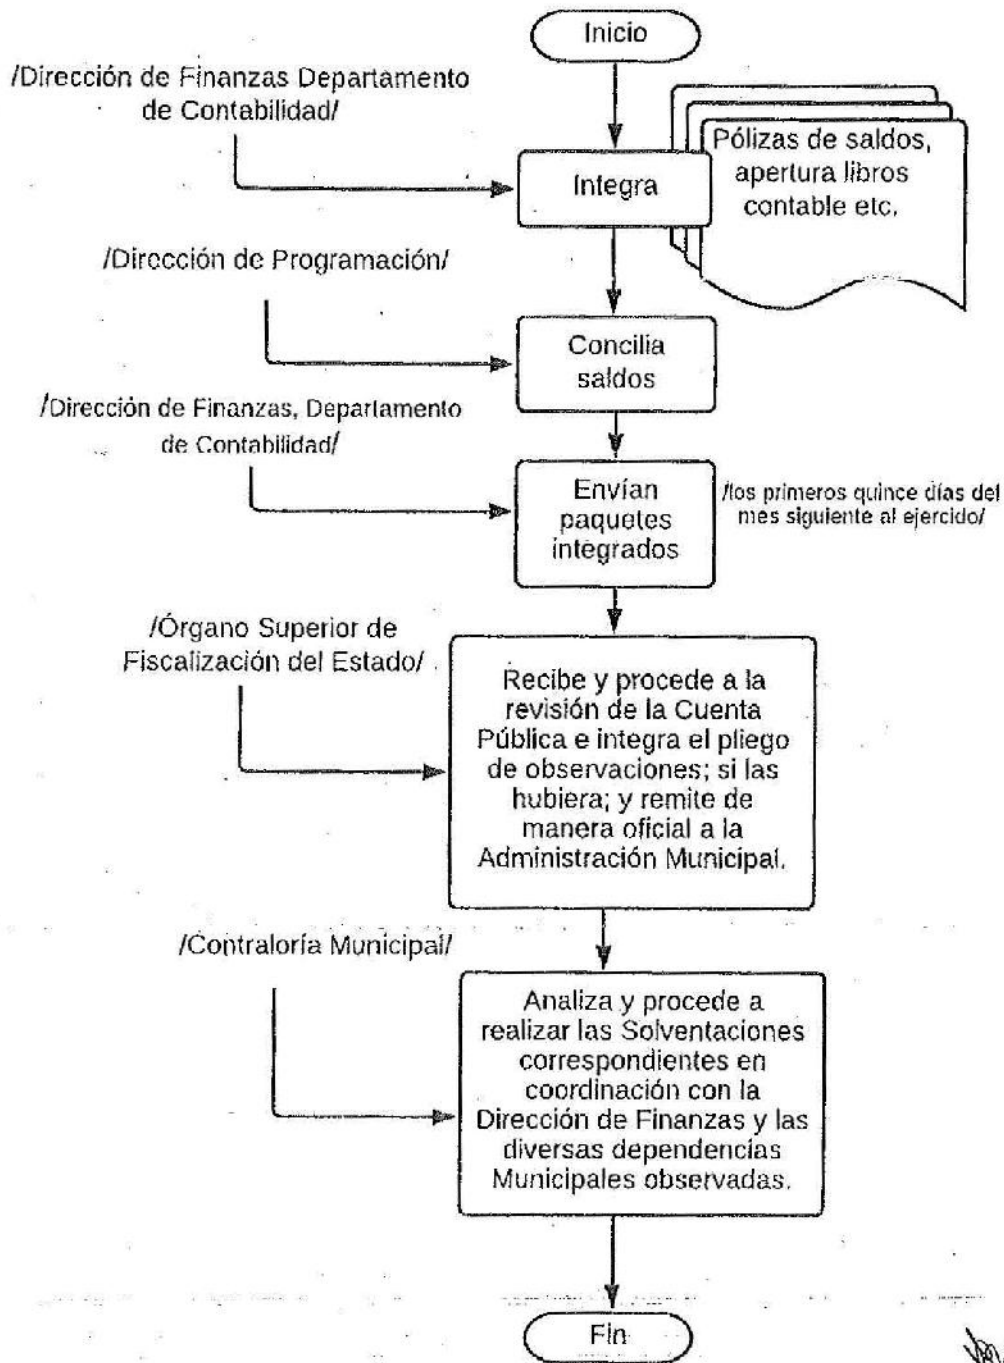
Inicio

/Dirección de Finanzas Departamento de Contabilidad/

Integra

Pólizas de saldos, apertura libros contable etc.

/Dirección de Programación/

Concilia saldos

/Dirección de Finanzas, Departamento de Contabilidad/

Envían paquetes integrados

/los primeros quince días del mes siguiente al ejercido/

/Órgano Superior de Fiscalización del Estado/

Recibe y procede a la revisión de la Cuenta Pública e integra el pliego de observaciones; si las hubiera; y remite de manera oficial a la Administración Municipal.

/Contraloría Municipal/

Analiza y procede a realizar las Solventaciones correspondientes en coordinación con la Dirección de Finanzas y las diversas dependencias Municipales observadas.

Fin